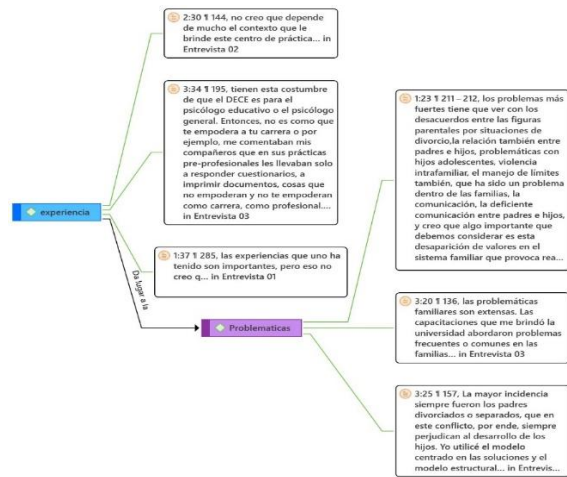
2:30 ¶ 144, no creo que depende de mucho el contexto que le brinde este centro de práctica... in Entrevista 02

3:34 ¶ 195, tienen esta costumbre de que el DECE es para el psicólogo educativo o el psicólogo general. Entonces, no es como que te empodera a tu carrera o por ejemplo, me comentaban mis compañeros que en sus prácticas pre-profesionales les llevaban solo a responder cuestionarios, a imprimir documentos, cosas que no empoderan y no te empoderan como carrera, como profesional.... in Entrevista 03

experiencia

1:37 ¶ 285, las experiencias que uno ha tenido son importantes, pero eso no creo q... in Entrevista 01

Da lugar a la

Problematicas

1:23 ¶ 211 – 212, los problemas más fuertes tiene que ver con los desacuerdos entre las figuras parentales por situaciones de divorcio,la relación también entre padres e hijos, problemáticas con hijos adolescentes, violencia intrafamiliar, el manejo de límites también, que ha sido un problema dentro de las familias, la comunicación, la deficiente comunicación entre padres e hijos, y creo que algo importante que debemos considerar es esta desaparición de valores en el sistema familiar que provoca rea...

3:20 ¶ 136, las problemáticas familiares son extensas. Las capacitaciones que me brindó la universidad abordaron problemas frecuentes o comunes en las familias... in Entrevista 03

3:25 ¶ 157, La mayor incidencia siempre fueron los padres divorciados o separados, que en este conflicto, por ende, siempre perjudican al desarrollo de los hijos. Yo utilicé el modelo centrado en las soluciones y el modelo estructural... in Entrevis...